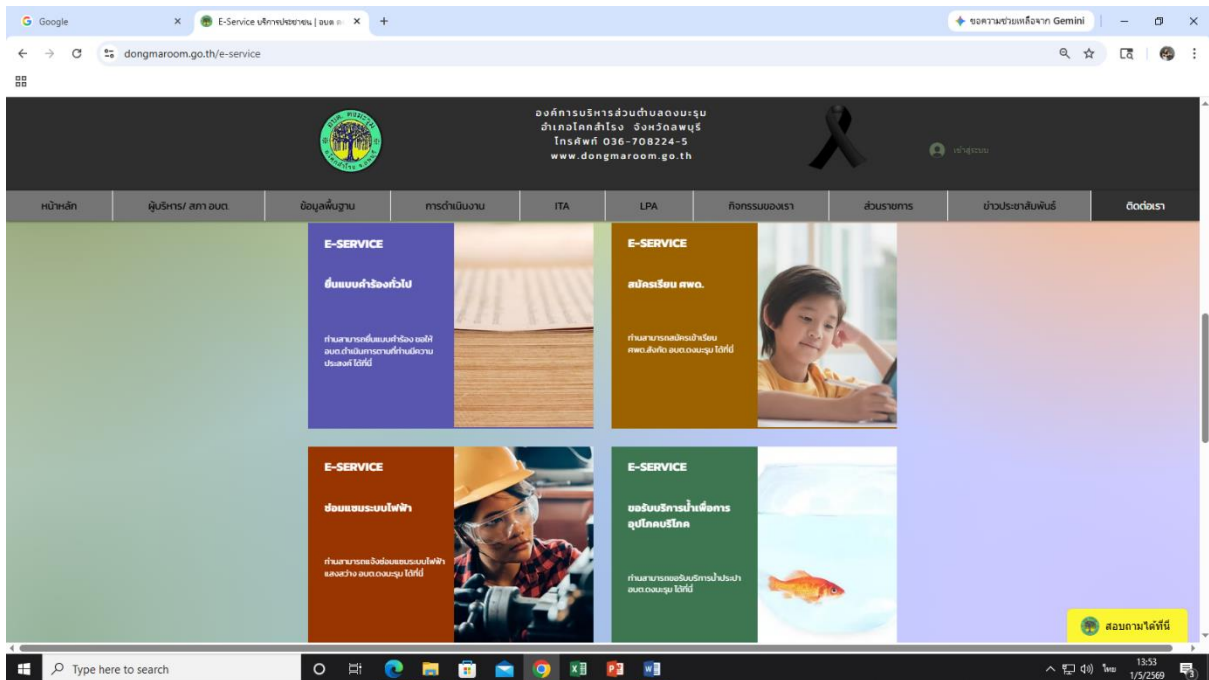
G Google ×

E-Service บริการประชาชน | อบต.ด ×

+

ขอความช่วยเหลือจาก Gemini

dongmaroom.go.th/e-service

องค์การบริหารส่วนตำบลดงมะรุม
อำเภอโคกสำโรง จังหวัดลพบุรี
โทรศัพท์ 036-708224-5
www.dongmaroom.go.th

เข้าสู่ระบบ

| หน้าหลัก | ผู้บริหาร/ สภา อบต. | ข้อมูลพื้นฐาน | การดำเนินงาน | ITA | LPA | กิจกรรมของเรา | ส่วนราชการ | ข่าวประชาสัมพันธ์ | ติดต่อเรา |
|---|---|---|---|---|---|---|---|---|---|

E-SERVICE

ยื่นแบบคำร้องทั่วไป

ท่านสามารถยื่นแบบคำร้อง ขอให้ อบต.ดำเนินการตามที่ท่านมีความประสงค์ ได้ที่นี่

E-SERVICE

สมัครเรียน ศพด.

ท่านสามารถสมัครเข้าเรียน ศพด.สังกัด อบต.ดงมะรุม ได้ที่นี่

E-SERVICE

ซ่อมแซมระบบไฟฟ้า

ท่านสามารถแจ้งซ่อมแซมระบบไฟฟ้าแสงสว่าง อบต.ดงมะรุม ได้ที่นี่

E-SERVICE

ขอรับบริการน้ำเพื่อการอุปโภคบริโภค

ท่านสามารถขอรับบริการน้ำประปา อบต.ดงมะรุม ได้ที่นี่

สอบถามได้ที่นี่

Type here to search

ไทย 13:53 1/5/2569